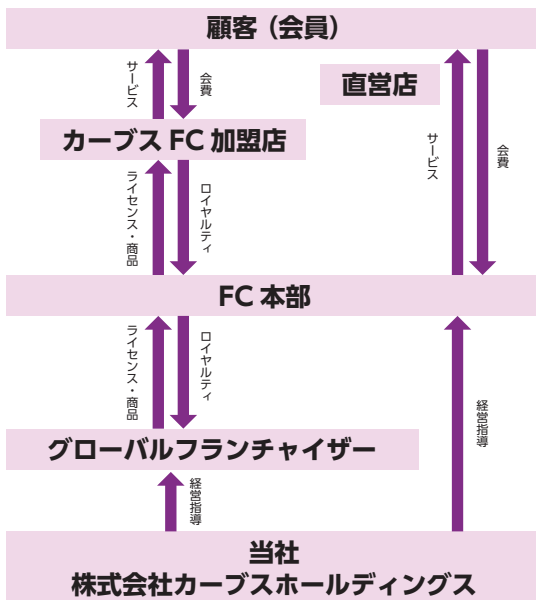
顧客（会員）

サービス

会費

直営店

カーブス FC 加盟店

サービス

会費

ライセンス・商品

ロイヤルティ

FC 本部

ライセンス・商品

ロイヤルティ

経営指導

グローバルフランチャイザー

経営指導

当社
株式会社カーブスホールディングス